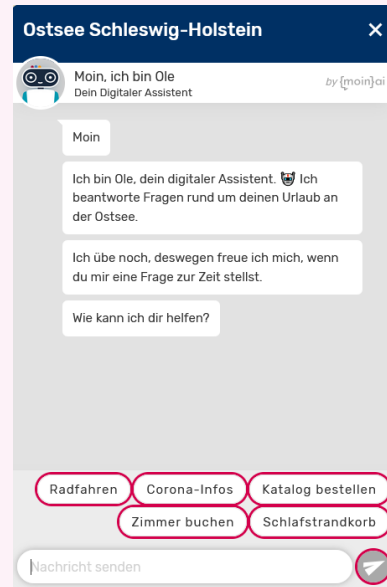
Ostsee Schleswig-Holstein ×

Moin, ich bin Ole
Dein Digitaler Assistent

by {moin}ai

Moin

Ich bin Ole, dein digitaler Assistent. 🤖 Ich beantworte Fragen rund um deinen Urlaub an der Ostsee.

Ich übe noch, deswegen freue ich mich, wenn du mir eine Frage zur Zeit stellst.

Wie kann ich dir helfen?

Radfahren
Corona-Infos
Katalog bestellen
Zimmer buchen
Schlafstrandkorb

Nachricht senden